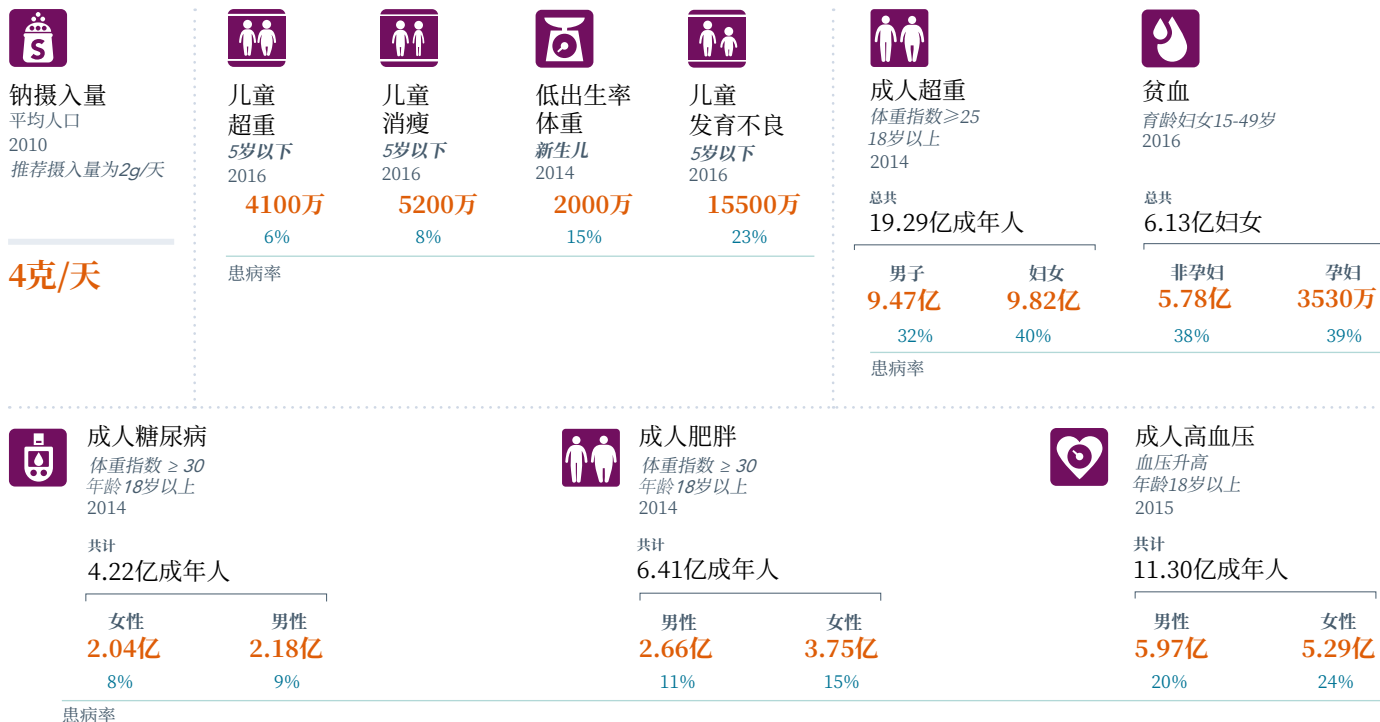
钠摄入量
平均人口
2010
推荐摄入量为2g/天

4克/天

儿童
超重
5岁以下
2016
4100万
6%

儿童
消瘦
5岁以下
2016
5200万
8%

低出生率
体重
新生儿
2014
2000万
15%

儿童
发育不良
5岁以下
2016
15500万
23%

患病率

成人超重
体重指数≥25
18岁以上
2014
总共
19.29亿成年人
男子
9.47亿
32%
妇女
9.82亿
40%

贫血
育龄妇女15-49岁
2016
总共
6.13亿妇女
非孕妇
5.78亿
38%
孕妇
3530万
39%

患病率

成人糖尿病
体重指数 ≥ 30
年龄18岁以上
2014
共计
4.22亿成年人
女性
2.04亿
8%
男性
2.18亿
9%

成人肥胖
体重指数 ≥ 30
年龄18岁以上
2014
共计
6.41亿成年人
男性
2.66亿
11%
女性
3.75亿
15%

成人高血压
血压升高
年龄18岁以上
2015
共计
11.30亿成年人
男性
5.97亿
20%
女性
5.29亿
24%

患病率